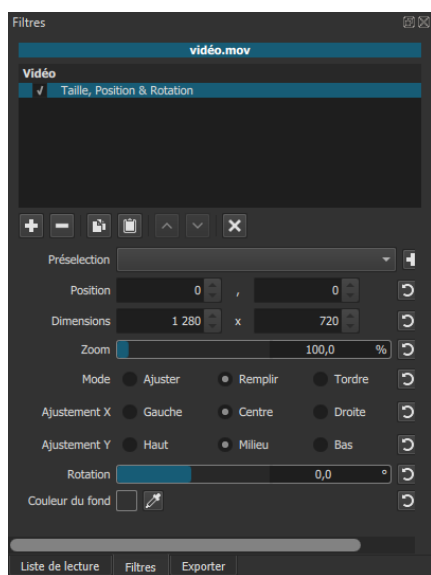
Filtres

vidéo.mov

Vidéo

✓ Taille, Position & Rotation

Préselection

Position 0 , 0

Dimensions 1 280 x 720

Zoom 100,0 %

Mode Ajuster Remplir Tordre

Ajustement X Gauche Centre Droite

Ajustement Y Haut Milieu Bas

Rotation 0,0 °

Couleur du fond

Liste de lecture Filtres Exporter